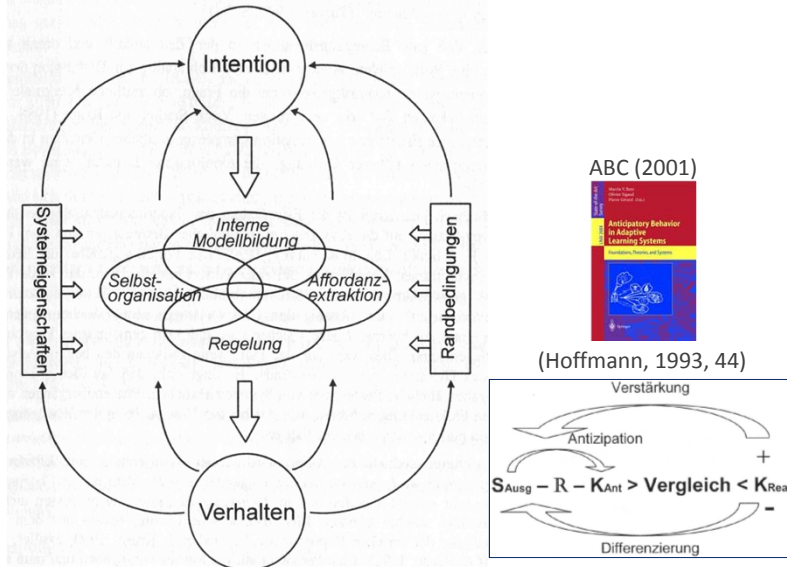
Intention

Systemeigenschaften

Interne Modellbildung

Selbst-organisation

Affordanz-extraktion

Regelung

Randbedingungen

Verhalten

ABC (2001)

Anticipatory Behavior in Adaptive Learning Systems

(Hoffmann, 1993, 44)

Verstärkung

Antizipation

+

$S_{Ausg}$ – R – $K_{Ant}$ > Vergleich < $K_{Rea}$

-

Differenzierung